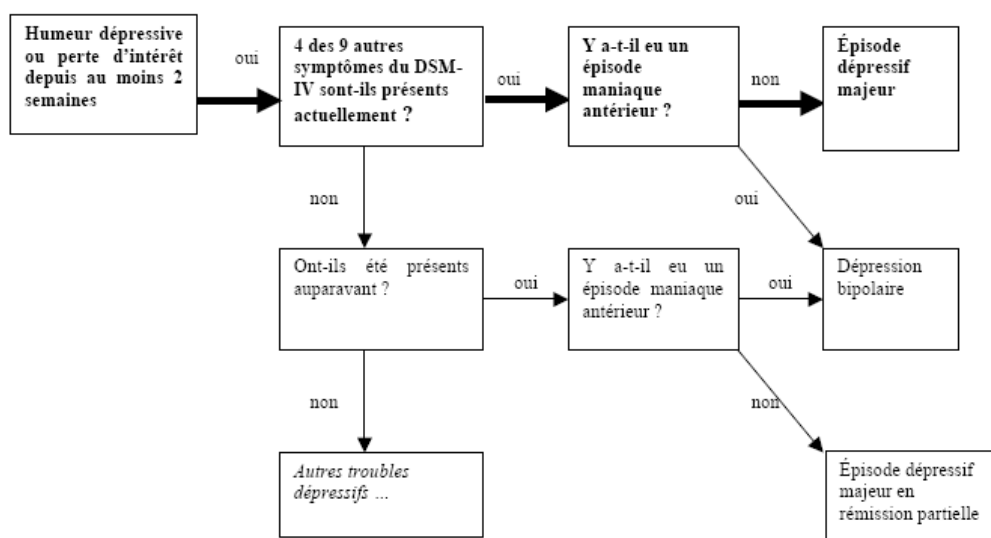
Humeur dépressive ou perte d'intérêt depuis au moins 2 semaines

oui

4 des 9 autres symptômes du DSM-IV sont-ils présents actuellement ?

oui

Y a-t-il eu un épisode maniaque antérieur ?

non

Épisode dépressif majeur

non

oui

Ont-ils été présents auparavant ?

oui

Y a-t-il eu un épisode maniaque antérieur ?

oui

Dépression bipolaire

non

non

Autres troubles dépressifs ...

Épisode dépressif majeur en rémission partielle